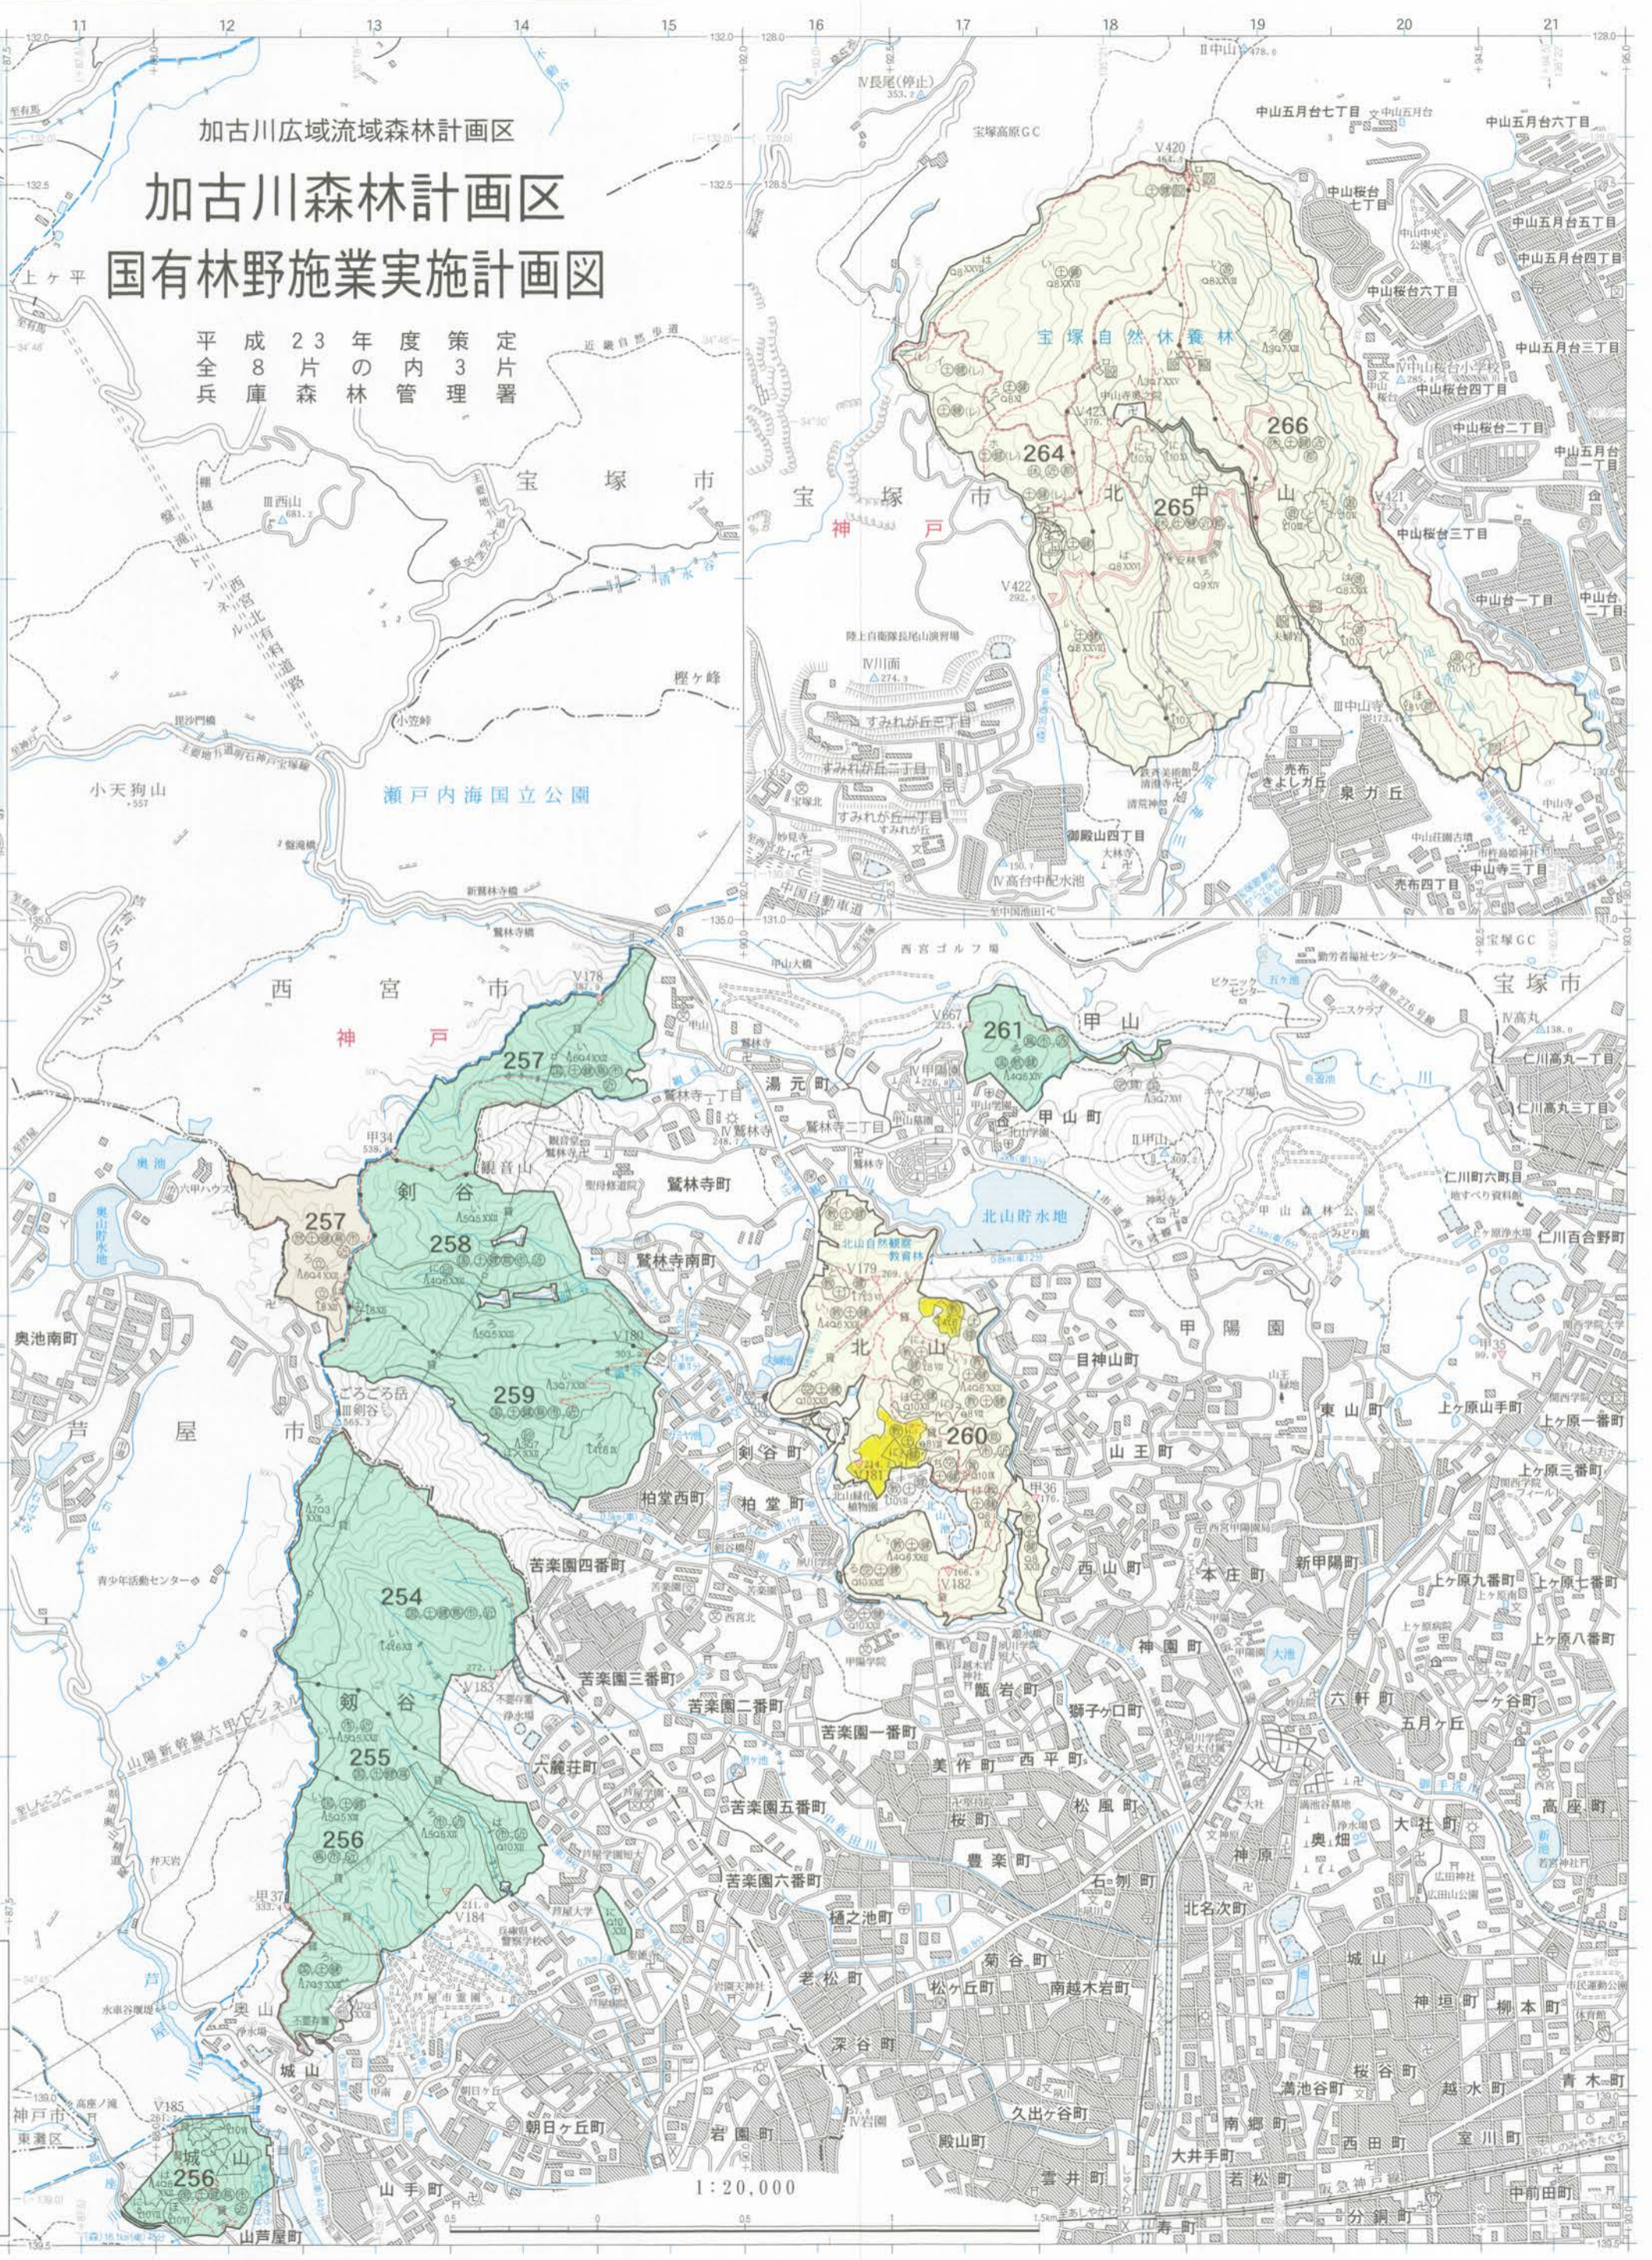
11 12 13 14 15 16 17 18 19 20 21

加古川広域流域森林計画区
加古川森林計画区
国有林野施業実施計画図
平成23年度策定
全8片の内3片
兵庫森林管理署

宝塚市
西宮市
芦屋市
神戸
瀬戸内海国立公園
小天狗山
樫ヶ峰
小笠峠
上ヶ平
奥池
奥池南町
宝塚自然休養林
北中山
264
265
266
宝塚市
神戸
すみれが丘三丁目
すみれが丘二丁目
すみれが丘一丁目
泉ガ丘
売布きよしガ丘
御殿山四丁目
売布四丁目
中山寺三丁目
中山桜台七丁目
中山桜台六丁目
中山桜台四丁目
中山桜台二丁目
中山桜台三丁目
中山五月台七丁目
中山五月台六丁目
中山五月台五丁目
中山五月台四丁目
中山五月台三丁目
中山五月台一丁目
中山台一丁目
中山台二丁目
中国自動車道
西宮ゴルフ場
宝塚GC
宝塚市
257
258
259
261
260
257
254
255
256
256
剣谷
剣谷
甲山
甲山町
湯元町
鷲林寺町
鷲林寺南町
北山
北山貯水地
甲山森林公園
甲陽園
目神山町
東山町
山王町
剣谷町
柏堂町
柏堂西町
苦楽園四番町
苦楽園三番町
苦楽園二番町
苦楽園一番町
苦楽園五番町
苦楽園六番町
六麓荘町
西山町
本庄町
新甲陽町
神園町
獅子ケ口町
甑岩町
美作町
西平町
桜町
松風町
豊楽町
石刎町
樋之池町
老松町
菊谷町
南越木岩町
松ケ丘町
深谷町
岩園町
朝日ケ丘町
山手町
山芦屋町
城山
奥山
殿山町
雲井町
久出ケ谷町
大井手町
南郷町
若松町
満池谷町
西田町
桜谷町
越水町
室川町
神垣町
柳本町
青木町
中前田町
分銅町
寿町
六軒町
五月ケ丘
一ケ谷町
上ケ原一番町
上ケ原三番町
上ケ原山手町
上ケ原九番町
上ケ原十番町
上ケ原八番町
高座町
大社町
奥畑
神原
北名次町
仁川町六丁目
仁川高丸一丁目
仁川高丸三丁目
仁川百合野町
城山
神戸市
東灘区
ごろごろ岳
青少年活動センター
山陽新幹線六甲トンネル
1:20,000